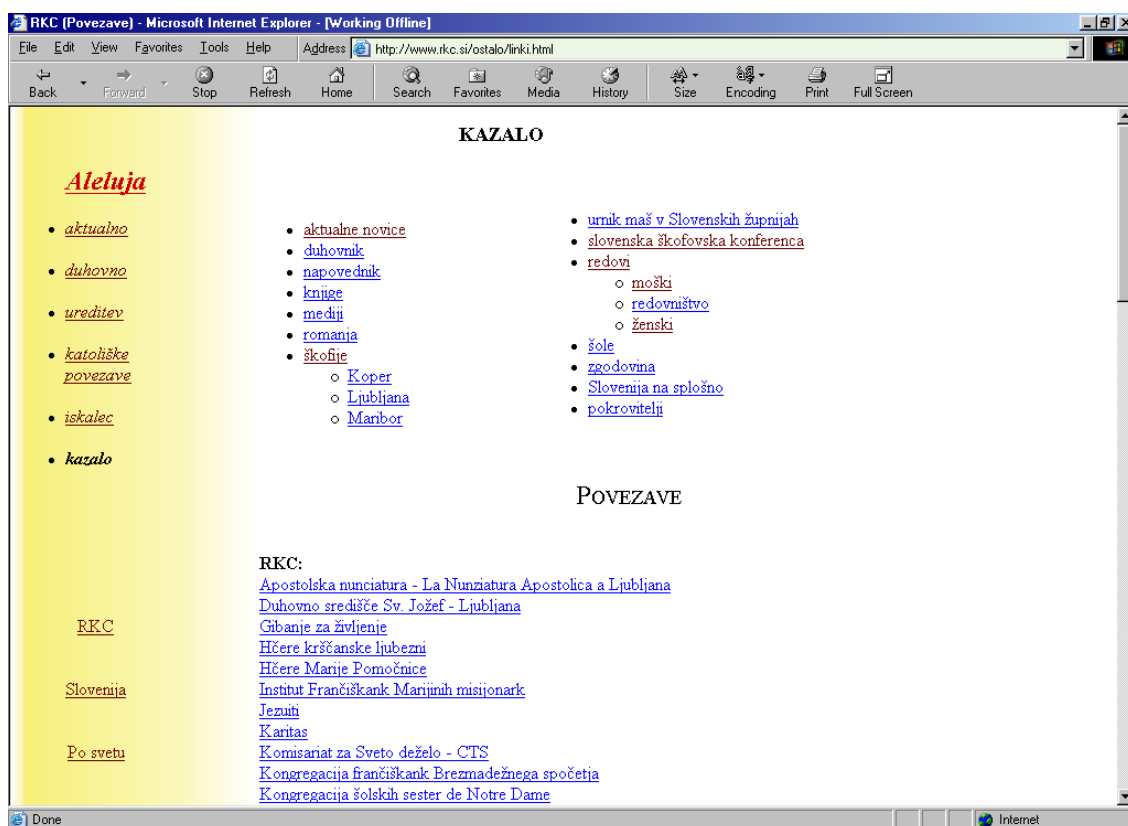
RKC (Povezave) - Microsoft Internet Explorer - [Working Offline]

File Edit View Favorites Tools Help Address http://www.rkc.si/ostalo/linki.html

Back Forward Stop Refresh Home Search Favorites Media History Size Encoding Print Full Screen

KAZALO

Aleluja

- aktualno
- duhovno
- ureditev
- katoliške povezave
- iskalec
- kazalo

- aktualne novice
- duhovnik
- napovednik
- knjige
- mediji
- romanja
- škofije
  - Koper
  - Ljubljana
  - Maribor

- urnik maš v Slovenskih župnijah
- slovenska škofovska konferenca
- redovi
  - moški
  - redovništvo
  - ženski
- šole
- zgodovina
- Slovenija na splošno
- pokrovitelji

POVEZAVE

RKC

Slovenija

Po svetu

RKC:
Apostolska nunciatura - La Nunziatura Apostolica a Ljubljana
Duhovno središče Sv. Jožef - Ljubljana
Gibanje za življenje
Hčere krščanske ljubezni
Hčere Marije Pomočnice
Institut Frančiškank Marijinih misijonark
Jezuiti
Karitas
Komisariat za Sveto deželo - CTS
Kongregacija frančiškank Brezmadežnega spočetja
Kongregacija šolskih sester de Notre Dame

Done Internet